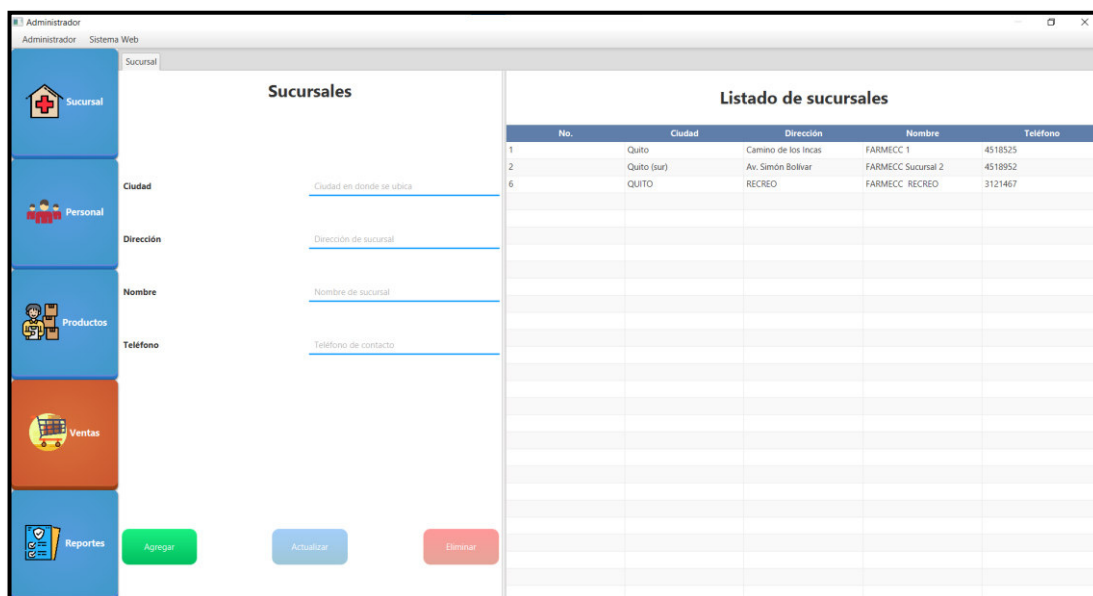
Administrador

Administrador Sistema Web

Sucursal

Sucursal

Personal

Productos

Ventas

Reportes

Sucursales

Ciudad
Ciudad en donde se ubica

Dirección
Dirección de sucursal

Nombre
Nombre de sucursal

Teléfono
Teléfono de contacto

Agregar
Actualizar
Eliminar

Listado de sucursales

| No. | Ciudad | Dirección | Nombre | Teléfono |
|---|---|---|---|---|
| 1 | Quito | Camino de los Incas | FARMECC 1 | 4518525 |
| 2 | Quito (sur) | Av. Simón Bolivar | FARMECC Sucursal 2 | 4518952 |
| 6 | QUITO | RECREO | FARMECC RECREO | 3121467 |